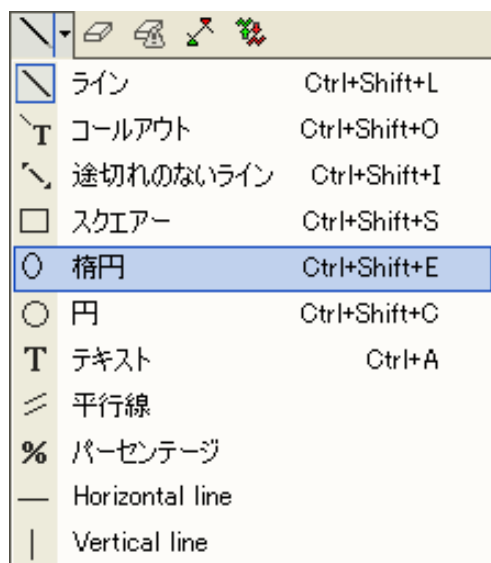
ライン Ctrl+Shift+L
コールアウト Ctrl+Shift+O
途切れのないライン Ctrl+Shift+I
スクエアー Ctrl+Shift+S
楕円 Ctrl+Shift+E
円 Ctrl+Shift+C
T テキスト Ctrl+A
平行線
% パーセンテージ
Horizontal line
Vertical line